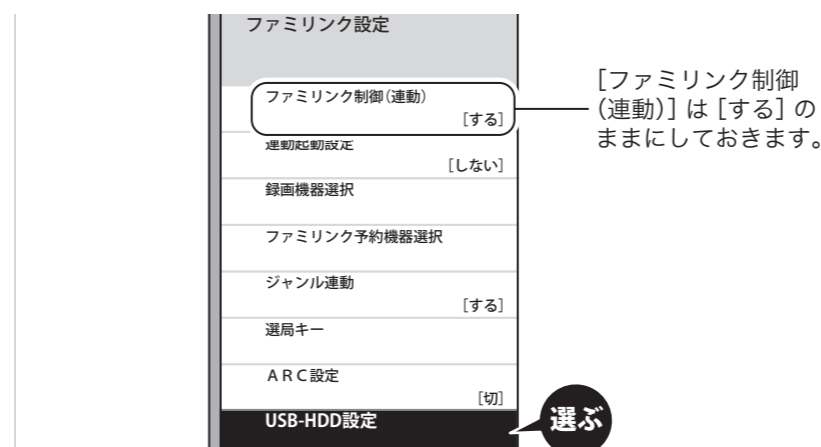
ファミリンク設定

ファミリンク制御(連動)
[する]

連動起動設定
[しない]

録画機器選択

ファミリンク予約機器選択

ジャンル連動
[する]

選局キー

ARC設定
[切]

USB-HDD設定

[ファミリンク制御(連動)] は [する] のままにしておきます。

選ぶ